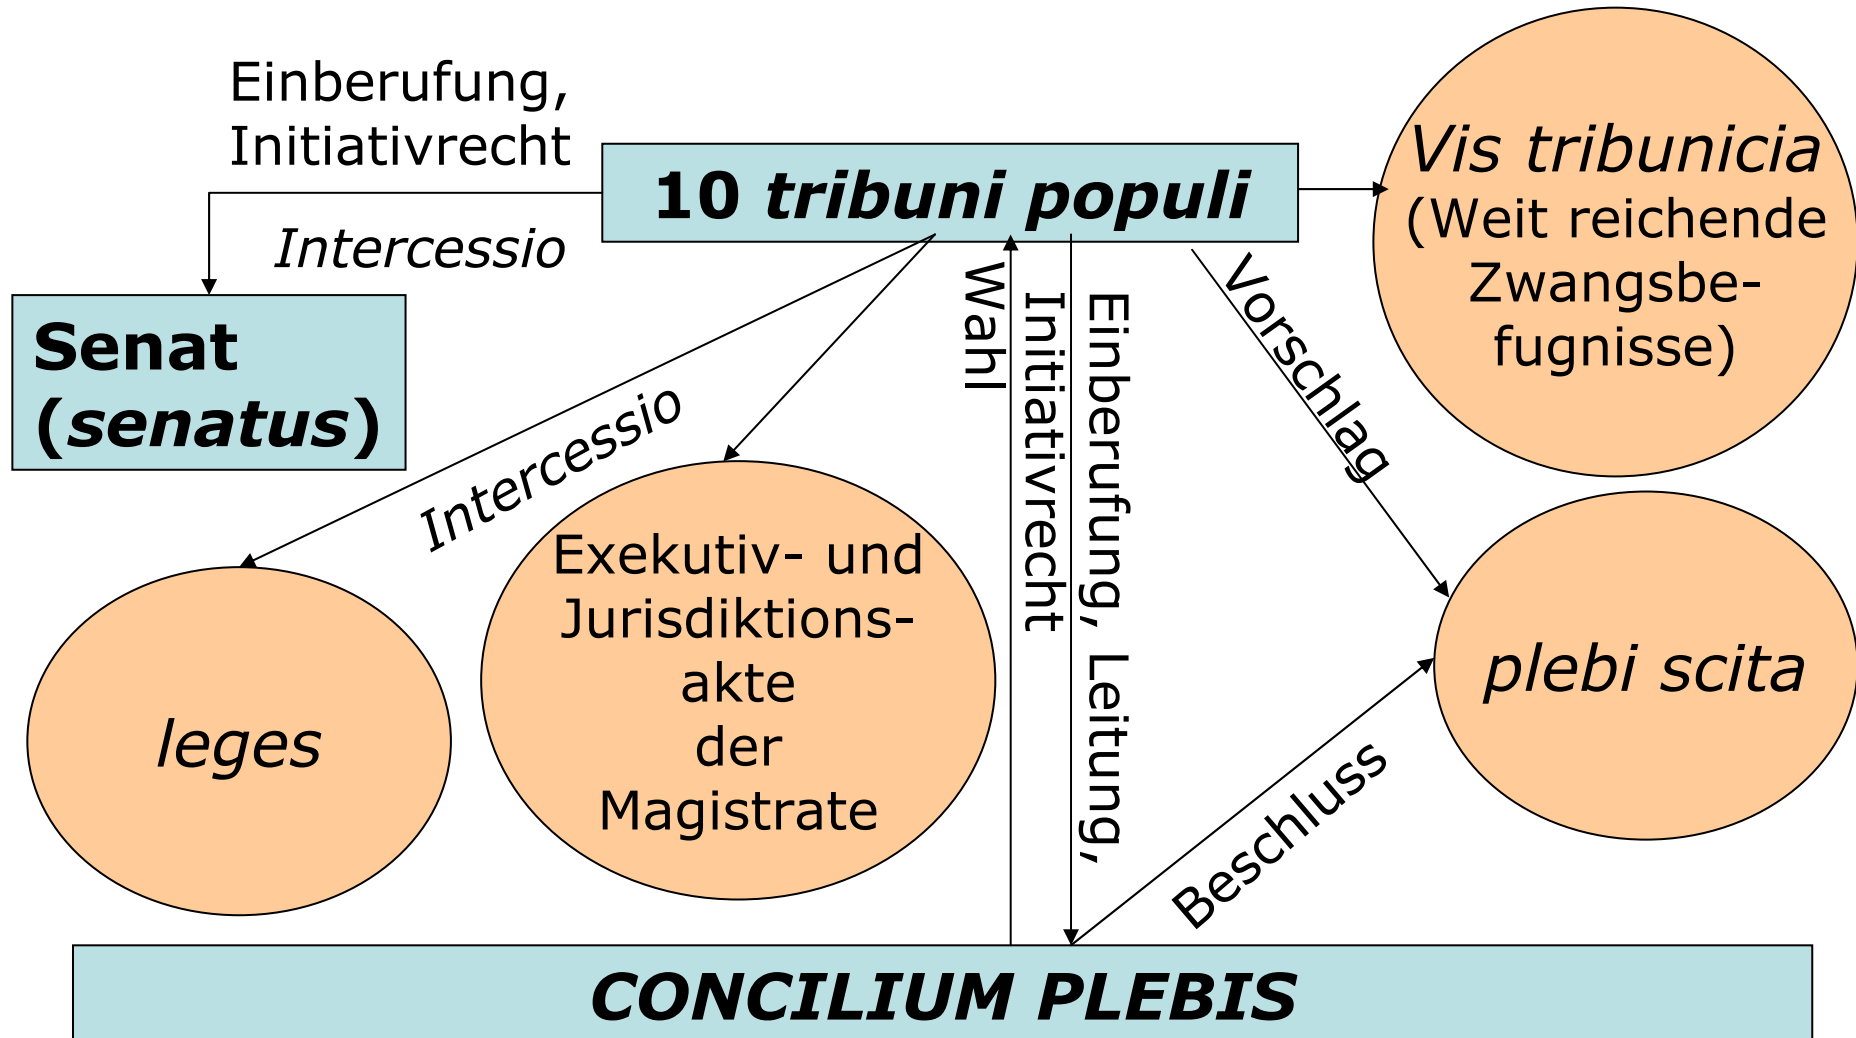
Einberufung, Initiativrecht

10 tribuni populi

Vis tribunicia (Weit reichende Zwangsbefugnisse)

Intercessio

Senat (senatus)

Wahl

Initiativrecht

Einberufung, Leitung,

Vorschlag

Intercessio

Exekutiv- und Jurisdiktionsakte der Magistrate

leges

plebi scita

Beschluss

CONCILIUM PLEBIS